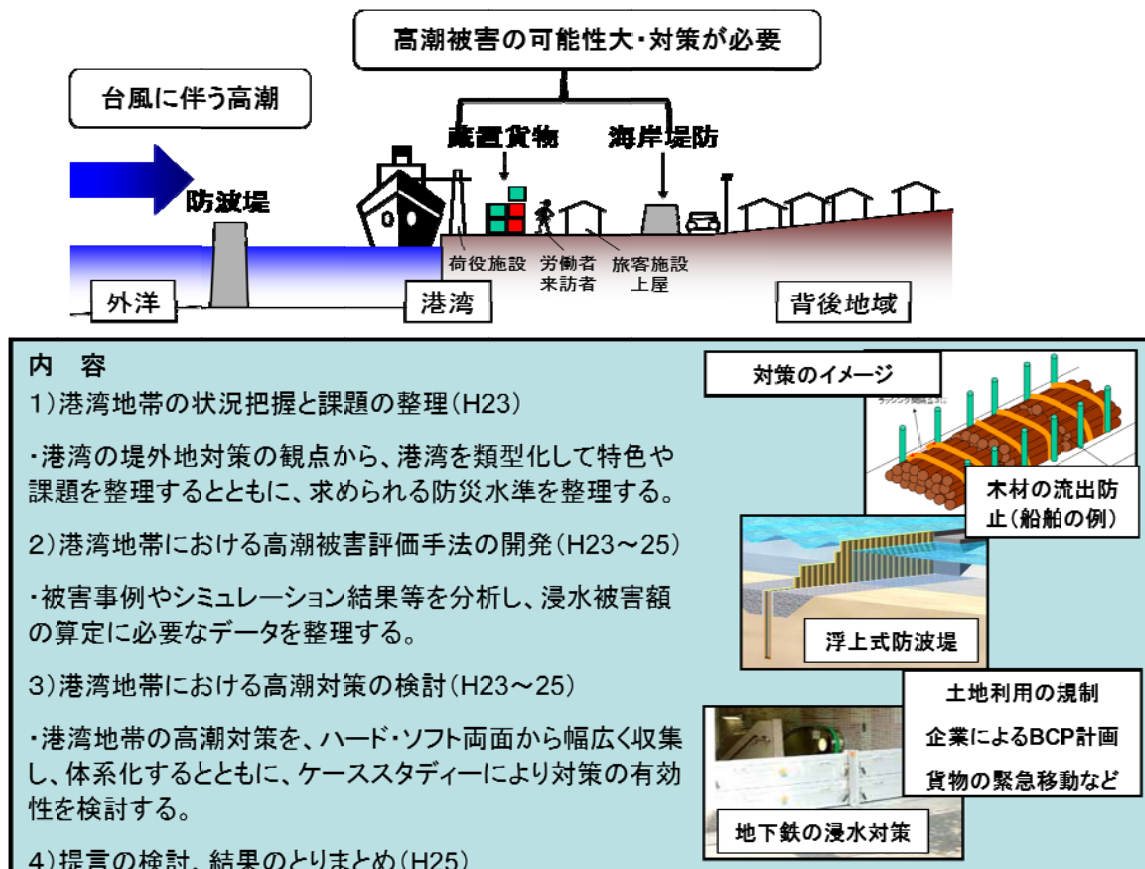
高潮被害の可能性大・対策が必要

台風に伴う高潮

蔵置貨物

海岸堤防

防波堤

荷役施設

労働者
来訪者

旅客施設
上屋

外洋

港湾

背後地域

内　容

1)港湾地帯の状況把握と課題の整理(H23)

・港湾の堤外地対策の観点から、港湾を類型化して特色や課題を整理するとともに、求められる防災水準を整理する。

2)港湾地帯における高潮被害評価手法の開発(H23～25)

・被害事例やシミュレーション結果等を分析し、浸水被害額の算定に必要なデータを整理する。

3)港湾地帯における高潮対策の検討(H23～25)

・港湾地帯の高潮対策を、ハード・ソフト両面から幅広く収集し、体系化するとともに、ケーススタディーにより対策の有効性を検討する。

4)提言の検討、結果のとりまとめ(H25)

対策のイメージ

木材の流出防止(船舶の例)

浮上式防波堤

土地利用の規制

企業によるBCP計画

貨物の緊急移動など

地下鉄の浸水対策